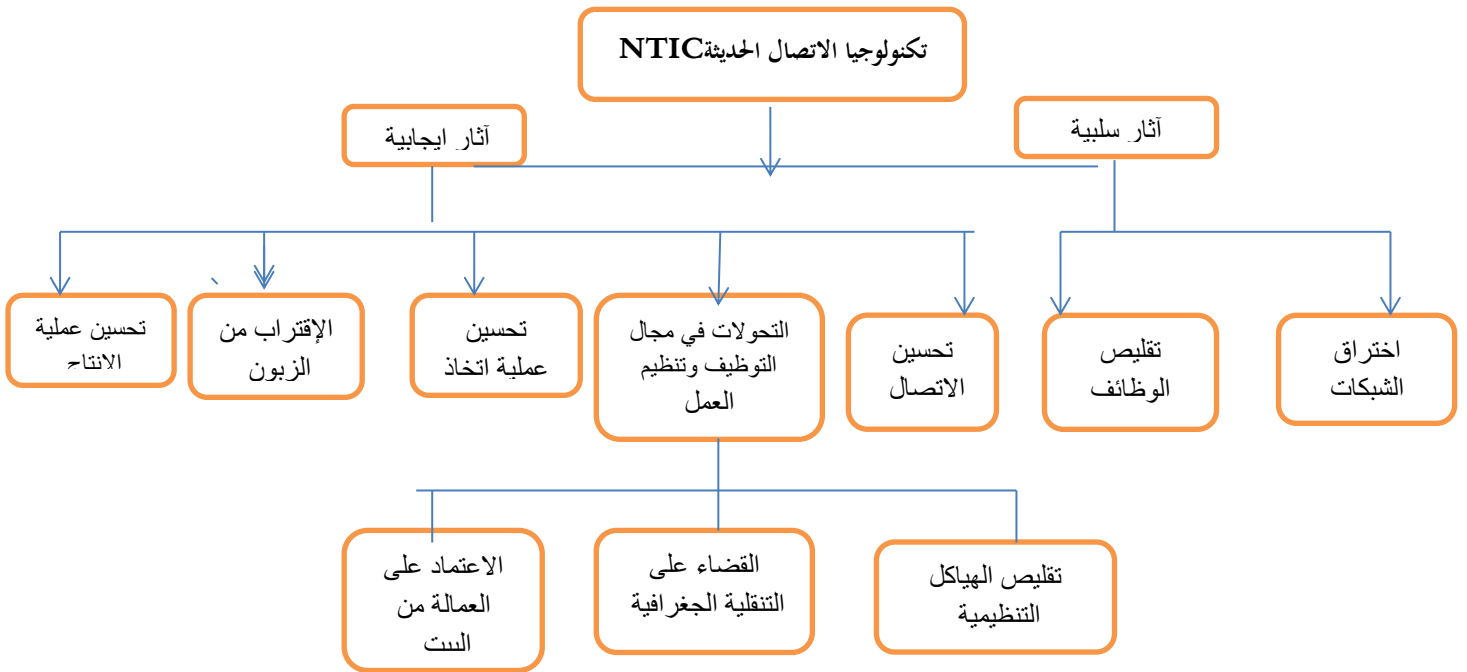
تكنولوجيا الاتصال الحديثةNTIC

آثار ايجابية

آثار سلبية

تحسين عملية الانتاج

الإقتراب من الزبون

تحسين عملية اتخاذ

التحولات في مجال التوظيف وتنظيم العمل

تحسين الاتصال

تقليص الوظائف

اختراق الشبكات

الاعتماد على العمالة من البيت

القضاء على التنقلية الجغرافية

تقليص الهياكل التنظيمية